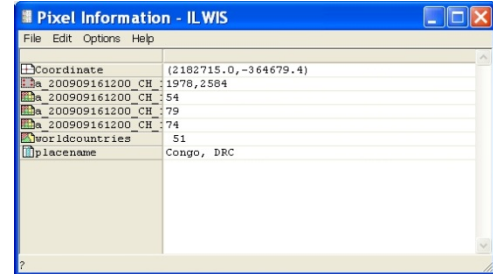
Pixel Information - ILWIS

File Edit Options Help

| | |
|---|---|
| Coordinate | (2182715.0,-364679.4) |
| a_200909161200_CH_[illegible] | 1978,2584 |
| a_200909161200_CH_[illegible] | 54 |
| a_200909161200_CH_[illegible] | 79 |
| a_200909161200_CH_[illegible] | 74 |
| worldcountries | 51 |
| placename | Congo, DRC |

?